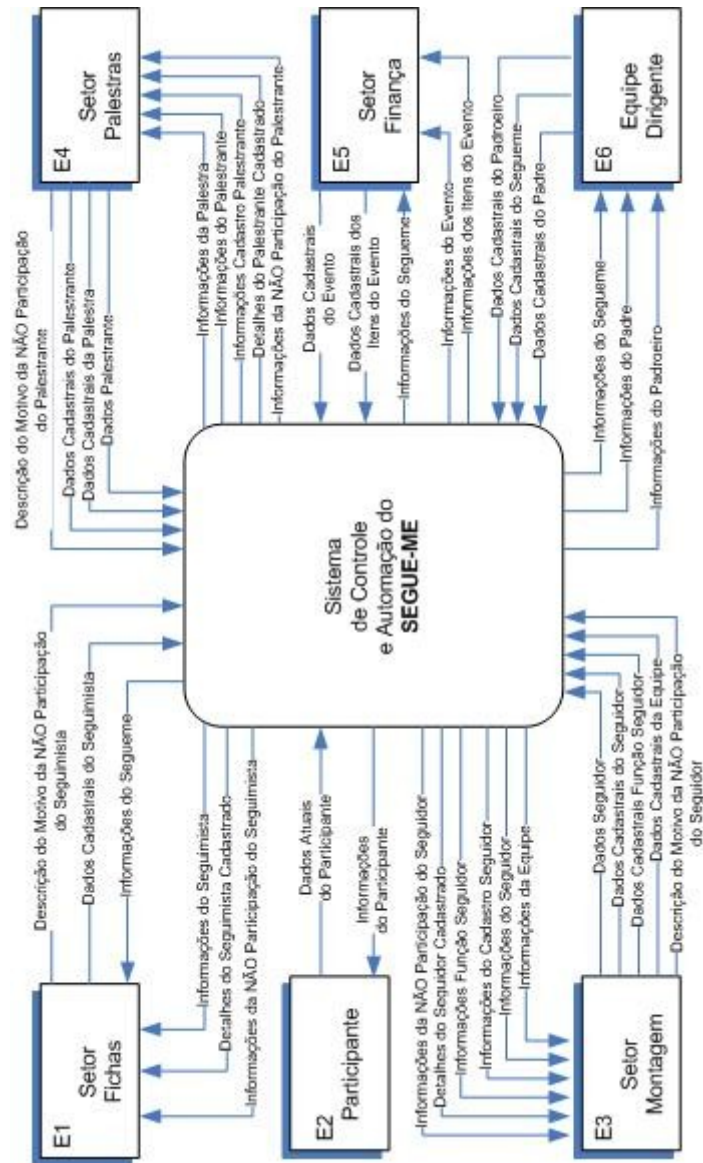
E4
Setor Palestras

E5
Setor Finança

E6
Equipe Dirigente

Descrição do Motivo da NÃO Participação do Palestrante
Dados Cadastrais do Palestrante
Dados Cadastrais da Palestra
Dados Palestrante

Informações da Palestra
Informações do Palestrante
Informações Cadastro Palestrante
Detalhes do Palestrante Cadastrado
Informações da NÃO Participação do Palestrante

Dados Cadastrais do Evento
Dados Cadastrais dos Itens do Evento
Informações do Segueme

Informações do Evento
Informações dos Itens do Evento

Dados Cadastrais do Padroeiro
Dados Cadastrais do Segueme
Dados Cadastrais do Padre

Informações do Segueme
Informações do Padre
Informações do Padroeiro

Sistema de Controle e Automação do SEGUE-ME

Descrição do Motivo da NÃO Participação do Seguimista
Dados Cadastrais do Seguimista
Informações do Segueme

Informações do Seguimista
Detalhes do Seguimista Cadastrado
Informações da NÃO Participação do Seguimista

Dados Atuais do Participante
Informações do Participante

Informações da NÃO Participação do Seguidor
Detalhes do Seguidor Cadastrado
Informações Função Seguidor
Informações do Cadastro Seguidor
Informações do Seguidor
Informações da Equipe

Dados Seguidor
Dados Cadastrais do Seguidor
Dados Cadastrais Função Seguidor
Dados Cadastrais da Equipe
Descrição do Motivo da NÃO Participação do Seguidor

E1
Setor Fichas

E2
Participante

E3
Setor Montagem